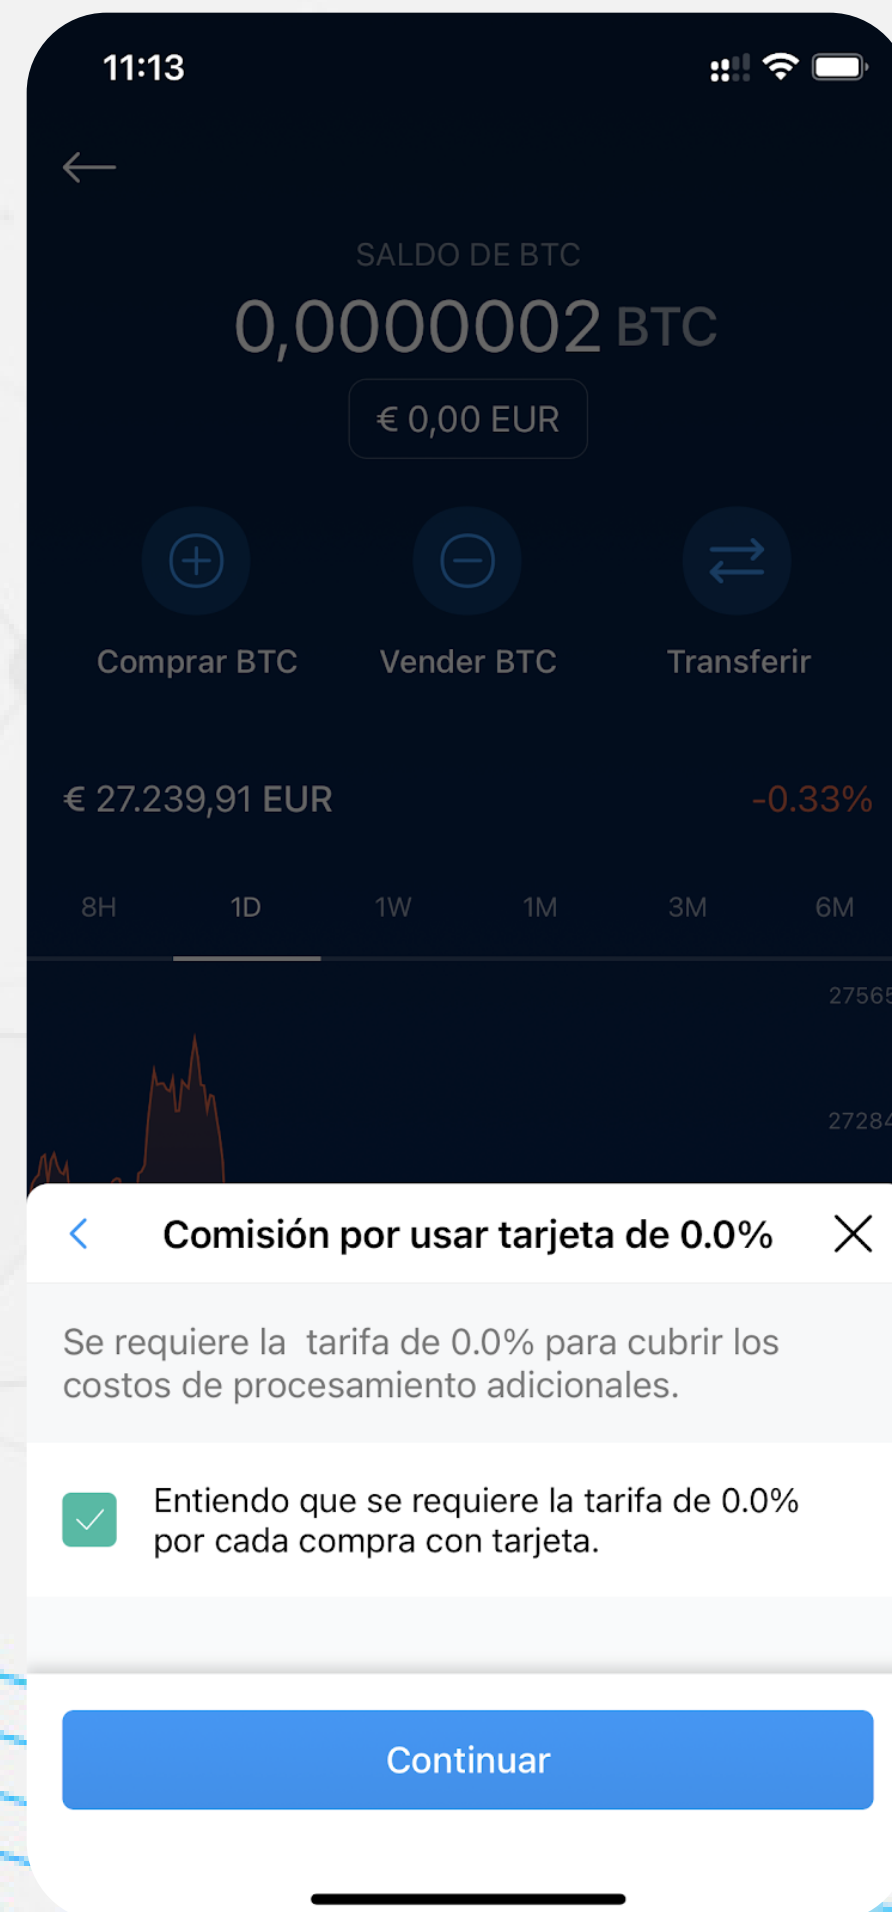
11:13

SALDO DE BTC

0,0000002 BTC

€ 0,00 EUR

Comprar BTC

Vender BTC

Transferir

€ 27.239,91 EUR

-0.33%

8H

1D

1W

1M

3M

6M

27565

27284

Comisión por usar tarjeta de 0.0%

Se requiere la tarifa de 0.0% para cubrir los costos de procesamiento adicionales.

Entiendo que se requiere la tarifa de 0.0% por cada compra con tarjeta.

Continuar